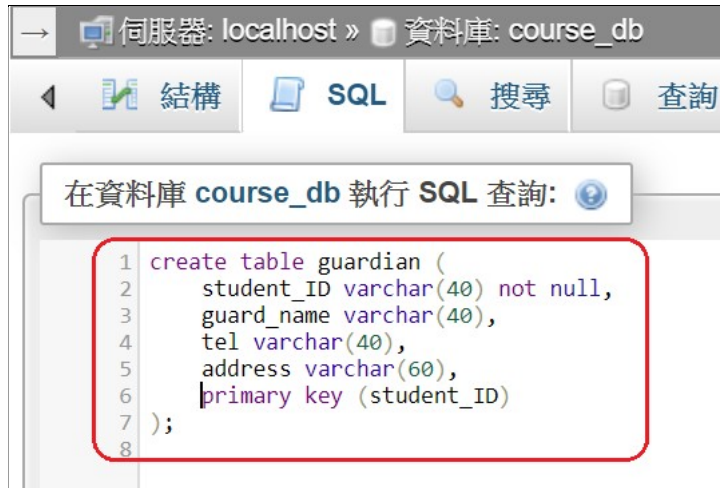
→ 伺服器: localhost » 資料庫: course_db

結構 SQL 搜尋 查詢

在資料庫 course_db 執行 SQL 查詢:

1 create table guardian (
2 student_ID varchar(40) not null,
3 guard_name varchar(40),
4 tel varchar(40),
5 address varchar(60),
6 primary key (student_ID)
7 );
8